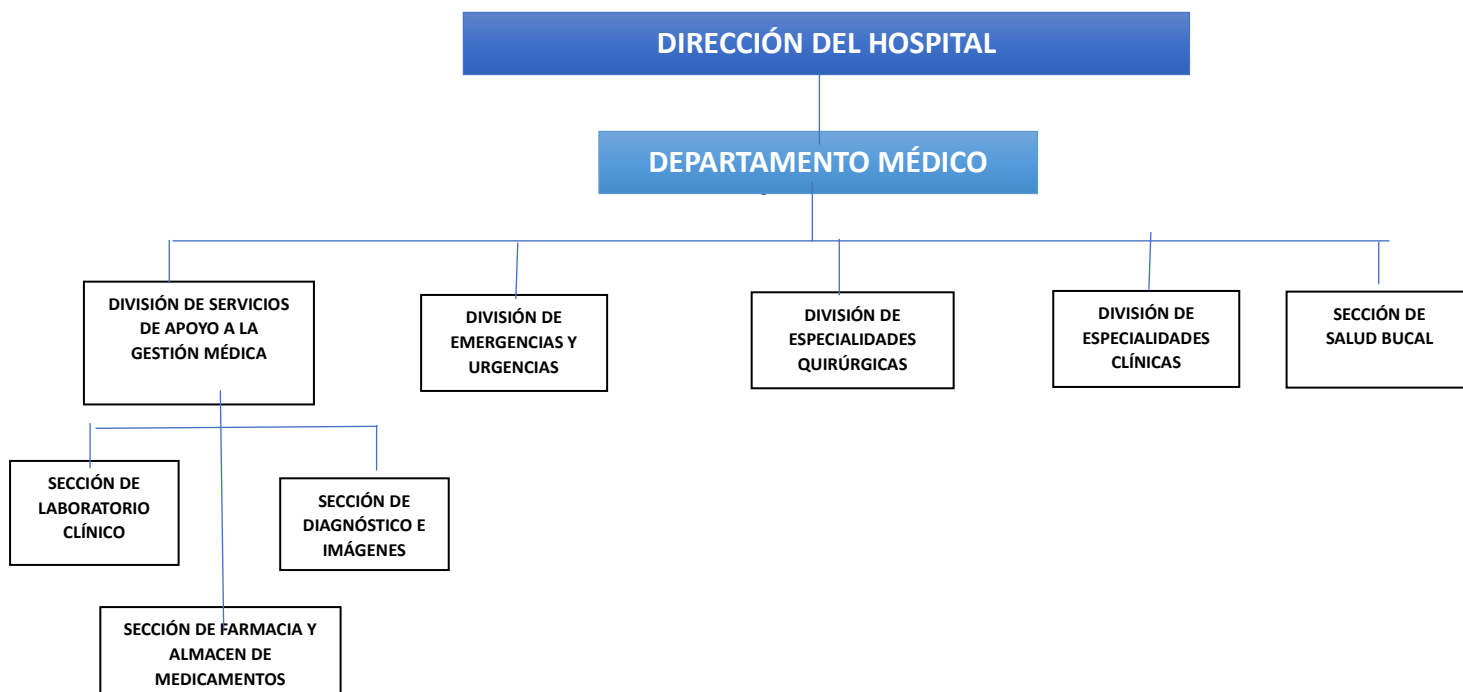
DIRECCIÓN DEL HOSPITAL

DEPARTAMENTO MÉDICO

DIVISIÓN DE SERVICIOS DE APOYO A LA GESTIÓN MÉDICA

DIVISIÓN DE EMERGENCIAS Y URGENCIAS

DIVISIÓN DE ESPECIALIDADES QUIRÚRGICAS

DIVISIÓN DE ESPECIALIDADES CLÍNICAS

SECCIÓN DE SALUD BUCAL

SECCIÓN DE LABORATORIO CLÍNICO

SECCIÓN DE DIAGNÓSTICO E IMÁGENES

SECCIÓN DE FARMACIA Y ALMACEN DE MEDICAMENTOS